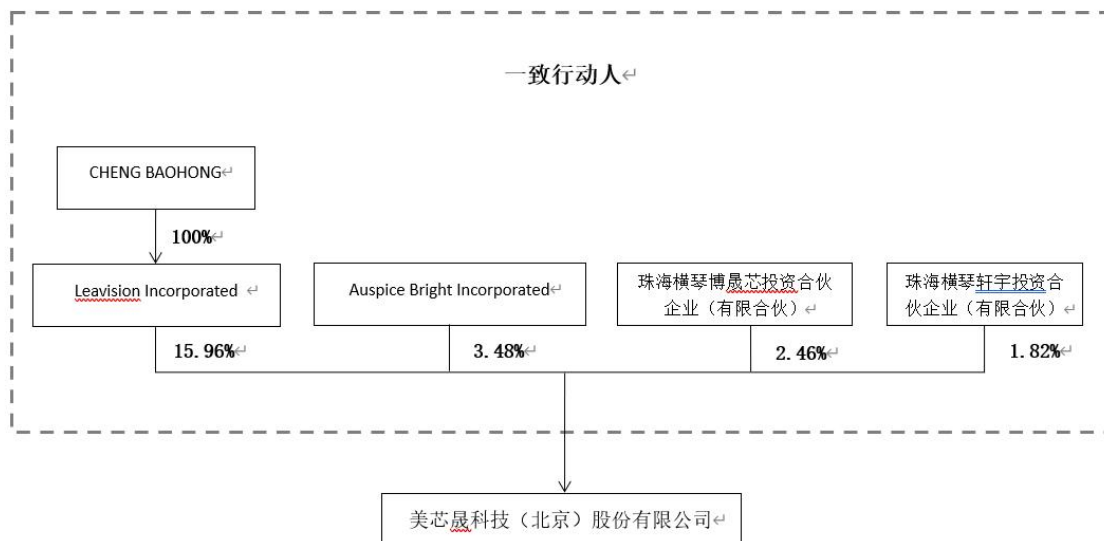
一致行动人

CHENG BAOHONG

100%

Leavision Incorporated

Auspice Bright Incorporated

珠海横琴博晟芯投资合伙企业（有限合伙）

珠海横琴轩宇投资合伙企业（有限合伙）

15.96%

3.48%

2.46%

1.82%

美芯晟科技（北京）股份有限公司